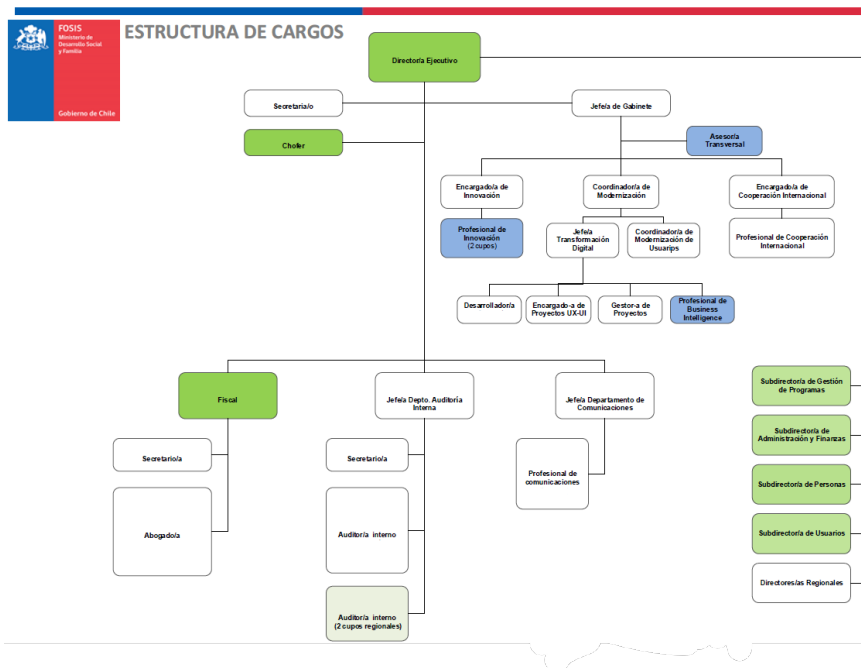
FOSIS
Ministerio de Desarrollo Social y Familia

Gobierno de Chile

ESTRUCTURA DE CARGOS

Director/a Ejecutivo

Secretaria/o

Jefe/a de Gabinete

Chofer

Asesor/a Transversal

Encargado/a de Innovación

Coordinador/a de Modernización

Encargado/a de Cooperación Internacional

Profesional de Innovación (2 cupos)

Jefe/a Transformación Digital

Coordinador/a de Modernización de Usuarips

Profesional de Cooperación Internacional

Desarrollador/a

Encargado-a de Proyectos UX-UI

Gestor-a de Proyectos

Profesional de Business Intelligence

Fiscal

Jefe/a Depto. Auditoría Interna

Jefe/a Departamento de Comunicaciones

Subdirector/a de Gestión de Programas

Secretario/a

Secretario/a

Profesional de comunicaciones

Subdirector/a de Administración y Finanzas

Subdirector/a de Personas

Abogado/a

Auditor/a interno

Subdirector/a de Usuarios

Directores/as Regionales

Auditor/a interno (2 cupos regionales)